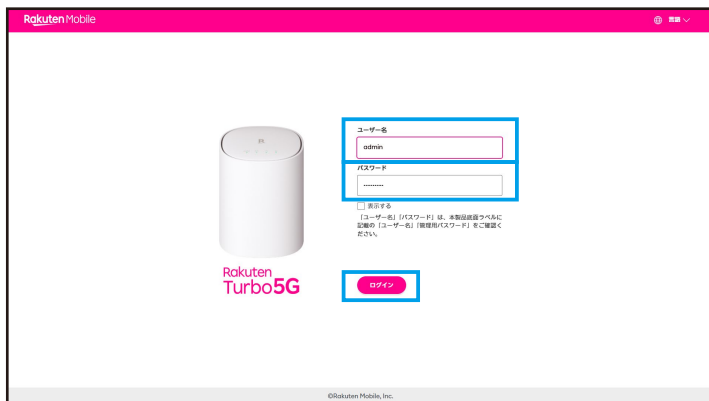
Rakuten Mobile

言語

Rakuten
Turbo5G

ユーザー名

admin

パスワード

·········

表示する

「ユーザー名」「パスワード」は、本製品底面ラベルに記載の「ユーザー名」「管理用パスワード」をご確認ください。

ログイン

©Rakuten Mobile, Inc.